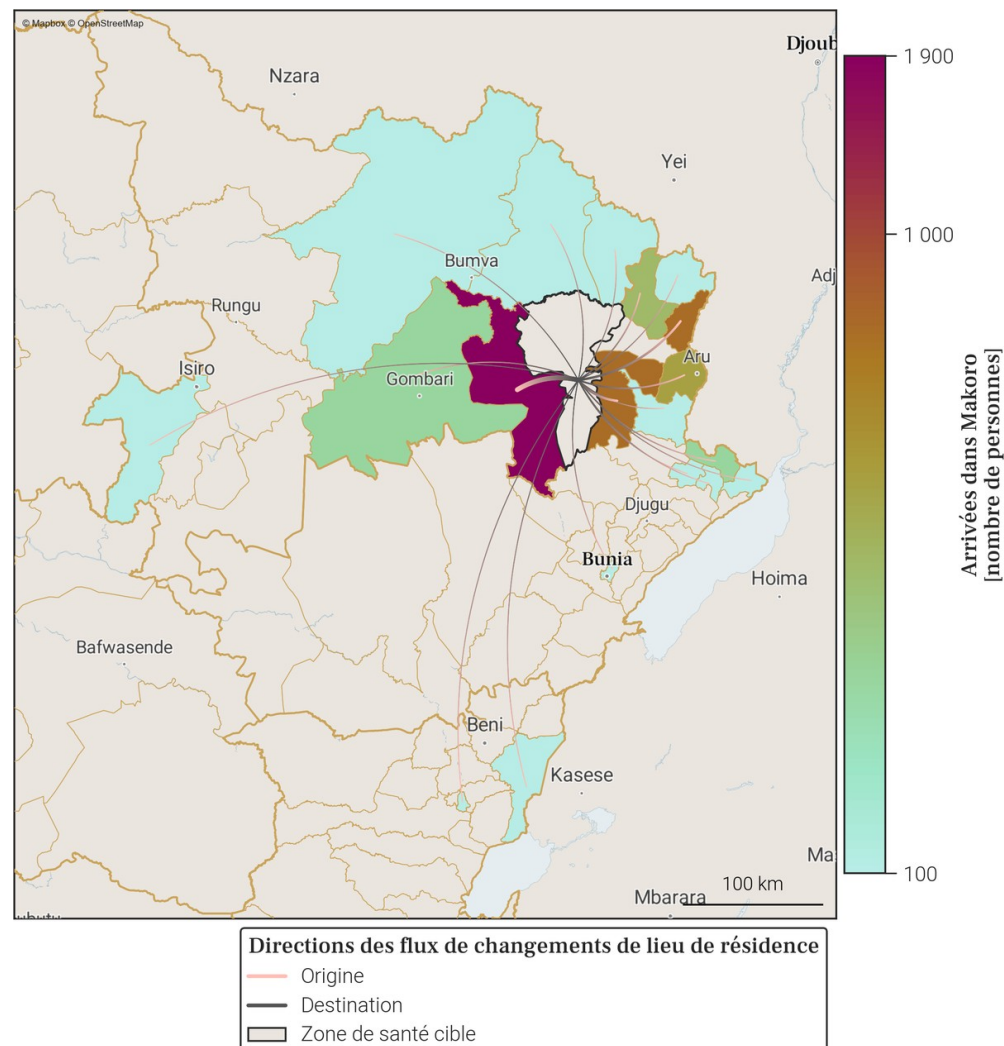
© Mapbox © OpenStreetMap

Djoub

Nzara

Yei

Bumva

Adj

Rungu

Aru

Isiro

Gombari

Djugu

Bunia

Hoima

Bafwasende

Beni

Kasese

Ma

Mbarara

100 km

1 900

1 000

100

Arrivées dans Makoro [nombre de personnes]

Directions des flux de changements de lieu de résidence
Origine
Destination
Zone de santé cible